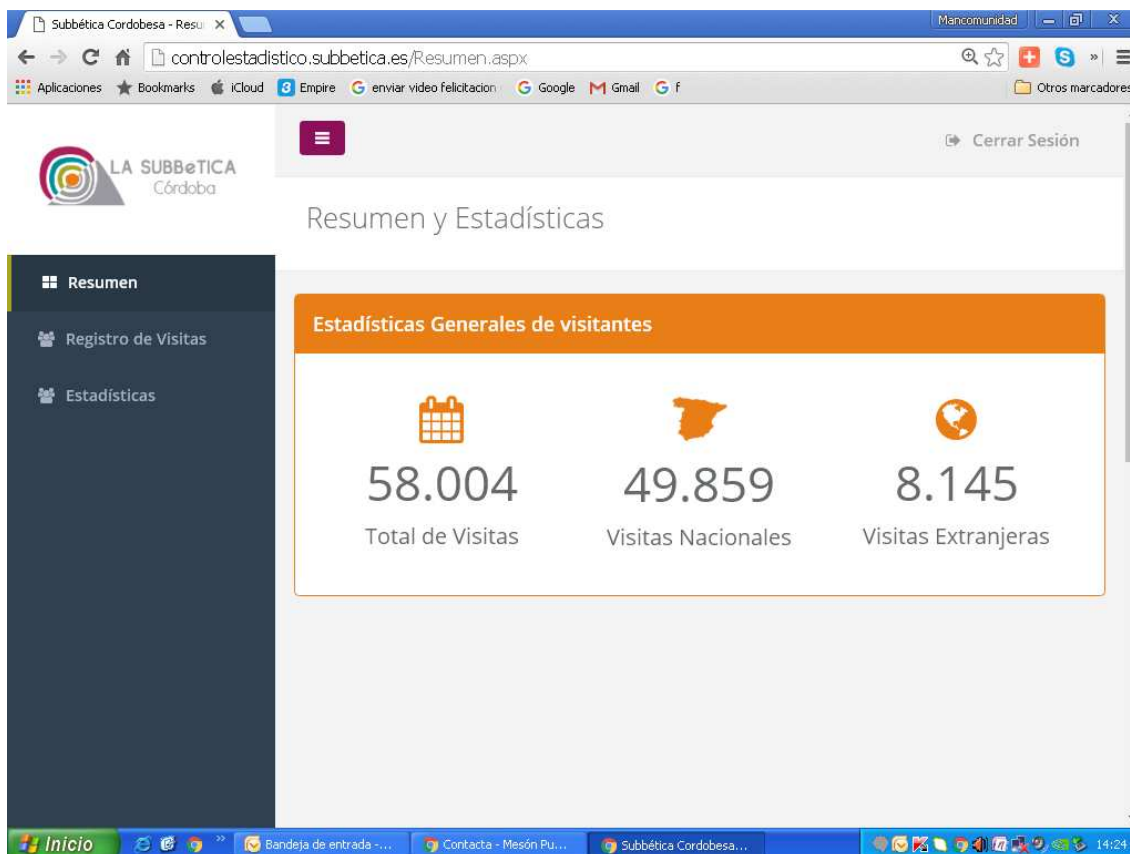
Subbética Cordobesa - Resu ×

Mancomunidad

controlestadistico.subbetica.es/Resumen.aspx

Aplicaciones Bookmarks iCloud Empire enviar video felicitacion Google Gmail f Otros marcadores

LA SUBBeTICA Córdoba

Cerrar Sesión

Resumen y Estadísticas

Resumen

Registro de Visitas

Estadísticas

Estadísticas Generales de visitantes

58.004
Total de Visitas

49.859
Visitas Nacionales

8.145
Visitas Extranjeras

Inicio Bandeja de entrada -... Contacta - Mesón Pu... Subbética Cordobesa... 14:24